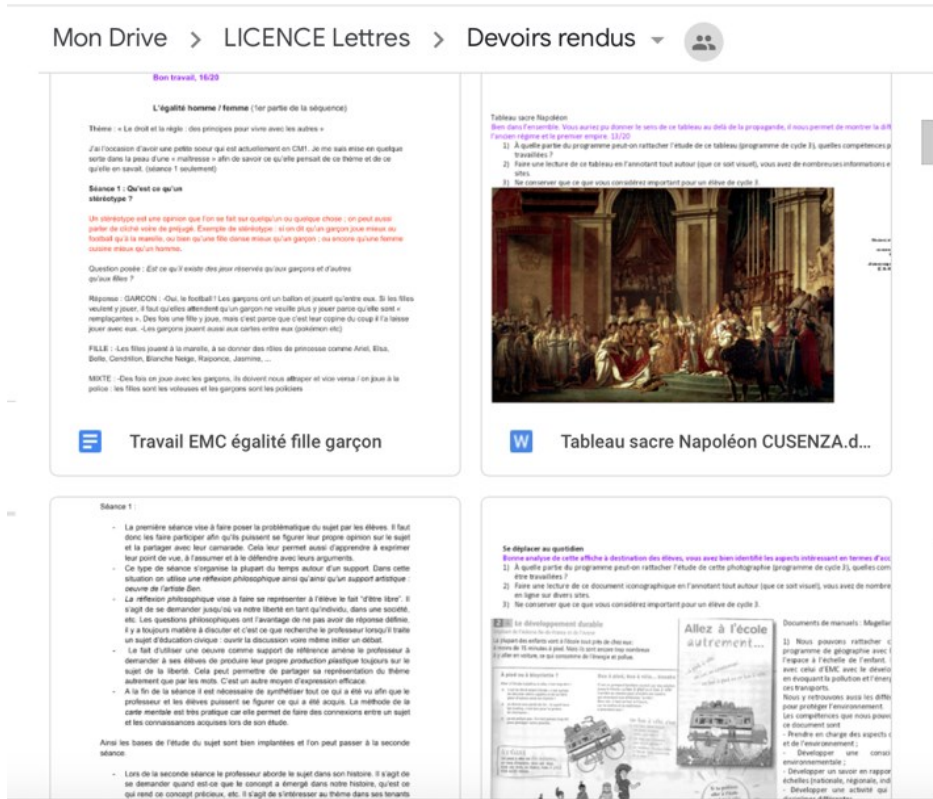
Mon Drive > LICENCE Lettres > Devoirs rendus

Bon travail, 16/20

L'égalité homme / femme (1er partie de la séquence)

Thème : « Le droit et la règle : des principes pour vivre avec les autres »

J'ai l'occasion d'avoir une petite soeur qui est actuellement en CM1. Je me suis mise en quelque sorte dans la peau d'une « maîtresse » afin de savoir ce qu'elle pensait de ce thème et de ce qu'elle en savait. (séance 1 seulement)

Séance 1 : Qu'est ce qu'un stéréotype ?

Un stéréotype est une opinion que l'on se fait sur quelqu'un ou quelque chose ; on peut aussi parler de cliché voire de préjugé. Exemple de stéréotype : si on dit qu'un garçon joue mieux au football qu'a la marelle, ou bien qu'une fille danse mieux qu'un garçon ; ou encore qu'une femme cuisine mieux qu'un homme.

Question posée : Est ce qu'il existe des jeux réservés qu'aux garçons et d'autres qu'aux filles ?

Réponse : GARCON : -Oui, le football ! Les garçons ont un ballon et jouent qu'entre eux. Si les filles veulent y jouer, il faut qu'elles attendent qu'un garçon ne veuille plus y jouer parce qu'elle sont « remplaçantes ». Des fois une fille y joue, mais c'est parce que c'est leur copine du coup il l'a laisse jouer avec eux. -Les garçons jouent aussi aux cartes entre eux (pokémon etc)

FILLE : -Les filles jouent à la marelle, à se donner des rôles de princesse comme Ariel, Elsa, Belle, Cendrillon, Blanche Neige, Raiponce, Jasmine, ...

MIXTE : -Des fois on joue avec les garçons, ils doivent nous attraper et vice versa / on joue à la police : les filles sont les voleuses et les garçons sont les policiers

Travail EMC égalité fille garçon

Tableau sacre Napoléon
Bien dans l'ensemble. Vous auriez pu donner le sens de ce tableau au delà de la propagande, il nous permet de montrer la diff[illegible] l'ancien régime et le premier empire. 12/20
1) À quelle partie du programme peut-on rattacher l'étude de ce tableau (programme de cycle 3), quelles compétences p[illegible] travaillées ?
2) Faire une lecture de ce tableau en l'annotant tout autour (que ce soit visuel), vous avez de nombreuses informations e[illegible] sites.
3) Ne conserver que ce que vous considérez important pour un élève de cycle 3.

Tableau sacre Napoléon CUSENZA.d...

Séance 1 :

- La première séance vise à faire poser la problématique du sujet par les élèves. Il faut donc les faire participer afin qu'ils puissent se figurer leur propre opinion sur le sujet et la partager avec leur camarade. Cela leur permet aussi d'apprendre à exprimer leur point de vue, à l'assumer et à le défendre avec leurs arguments.
- Ce type de séance s'organise la plupart du temps autour d'un support. Dans cette situation on utilise une réflexion philosophique ainsi qu'ainsi qu'un support artistique : oeuvre de l'artiste Ben.
- La réflexion philosophique vise à faire se représenter à l'élève le fait "d'être libre". Il s'agit de se demander jusqu'où va notre liberté en tant qu'individu, dans une société, etc. Les questions philosophiques ont l'avantage de ne pas avoir de réponse définie. Il y a toujours matière à discuter et c'est ce que recherche le professeur lorsqu'il traite un sujet d'éducation civique : ouvrir la discussion voire même initier un débat.
- Le fait d'utiliser une oeuvre comme support de référence amène le professeur à demander à ses élèves de produire leur propre production plastique toujours sur le sujet de la liberté. Cela peut permettre de partager sa représentation du thème autrement que par les mots. C'est un autre moyen d'expression efficace.
- A la fin de la séance il est nécessaire de synthétiser tout ce qui a été vu afin que le professeur et les élèves puissent se figurer ce qui a été acquis. La méthode de la carte mentale est très pratique car elle permet de faire des connexions entre un sujet et les connaissances acquises lors de son étude.

Ainsi les bases de l'étude du sujet sont bien implantées et l'on peut passer à la seconde séance.

- Lors de la seconde séance le professeur aborde le sujet dans son histoire. Il s'agit de se demander quand est-ce que le concept a émergé dans notre histoire, qu'est ce qui rend ce concept précieux, etc. Il s'agit de s'intéresser au thème dans ses tenants

Se déplacer au quotidien
Bonne analyse de cette affiche à destination des élèves, vous avez bien identifié les aspects intéressant en termes d'acc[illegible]
1) À quelle partie du programme peut-on rattacher l'étude de cette photographie (programme de cycle 3), quelles com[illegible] être travaillées ?
2) Faire une lecture de ce document iconographique en l'annotant tout autour (que ce soit visuel), vous avez de nombre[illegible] en ligne sur divers sites.
3) Ne conserver que ce que vous considérez important pour un élève de cycle 3.

Le développement durable

Allez à l'école autrement...

Documents de manuels : Magella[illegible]

1) Nous pouvons rattacher c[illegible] programme de géographie avec l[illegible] l'espace à l'échelle de l'enfant. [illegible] avec celui d'EMC avec le dévelo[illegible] en évoquant la pollution et l'éner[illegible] ces transports.
Nous y retrouvons aussi les diffé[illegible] pour protéger l'environnement.
Les compétences que nous pouvo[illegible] ce document sont :
- Prendre en charge des aspects d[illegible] et de l'environnement ;
- Développer une consci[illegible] environnementale ;
- Développer un savoir en rappor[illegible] échelles (nationale, régionale, ind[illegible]
- Développer une activité qu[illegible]